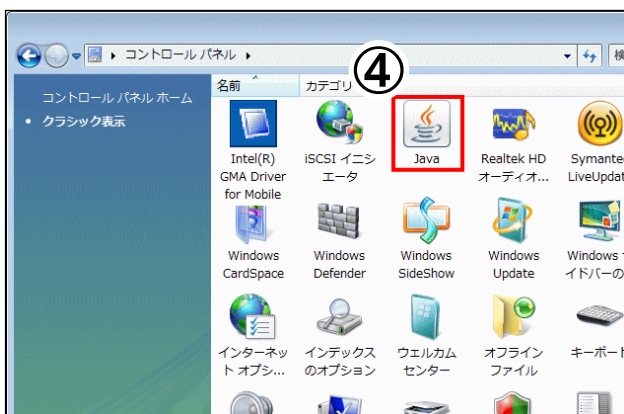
▸ コントロール パネル ▸

検

コントロール パネル ホーム

• クラシック表示

名前

カテゴリ

④

Intel(R) GMA Driver for Mobile

iSCSI イニシエータ

Java

Realtek HD オーディオ...

Symantec LiveUpdat

Windows CardSpace

Windows Defender

Windows SideShow

Windows Update

Windows イドバーの

インターネット オプシ...

インデックスのオプション

ウェルカム センター

オフライン ファイル

キーボード